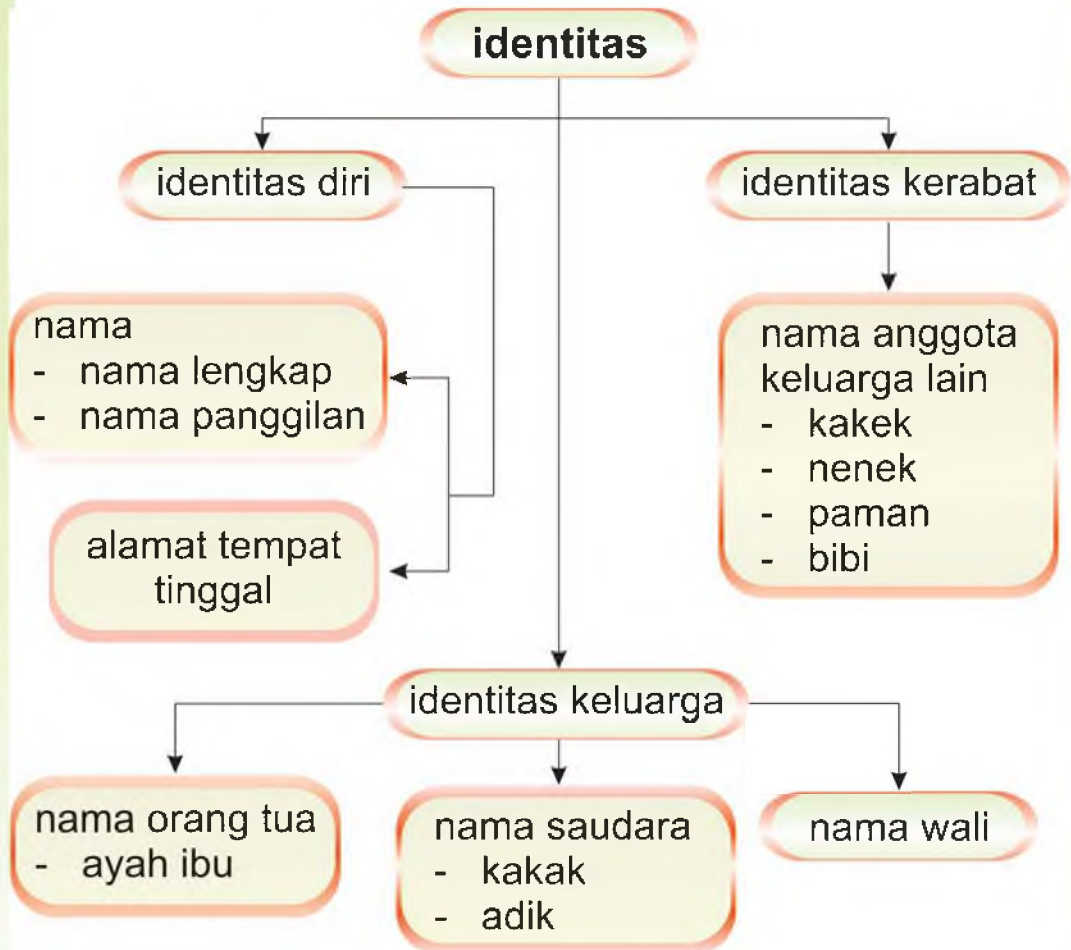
identitas

identitas diri

identitas kerabat

nama
- nama lengkap
- nama panggilan

alamat tempat tinggal

nama anggota keluarga lain
- kakek
- nenek
- paman
- bibi

identitas keluarga

nama orang tua
- ayah ibu

nama saudara
- kakak
- adik

nama wali